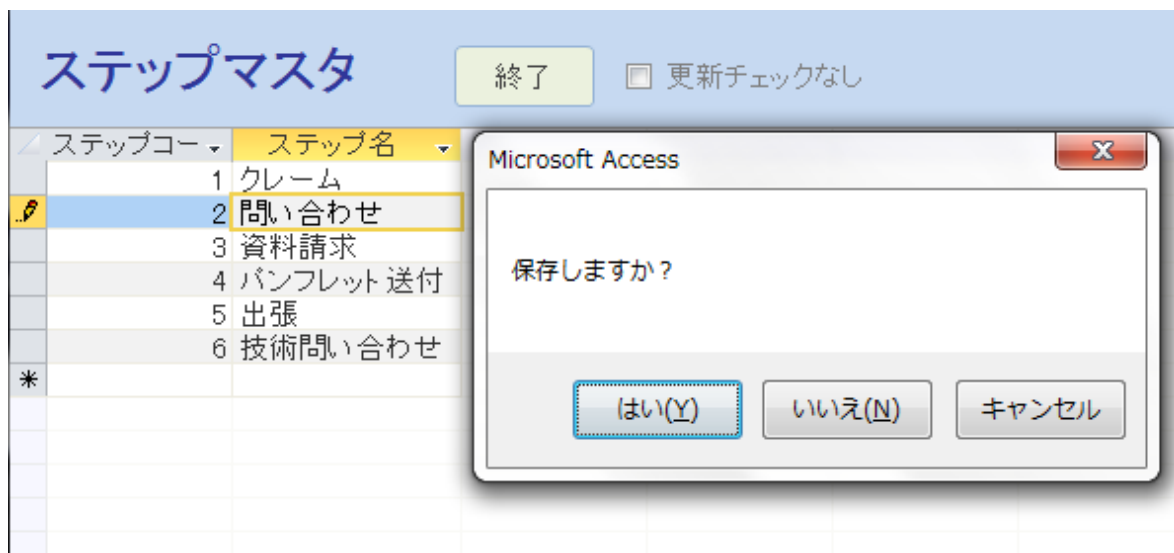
ステップマスタ

終了

更新チェックなし

| ステップコー | ステップ名 |
|---|---|
| 1 | クレーム |
| 2 | 問い合わせ |
| 3 | 資料請求 |
| 4 | パンフレット送付 |
| 5 | 出張 |
| 6 | 技術問い合わせ |
| * | |

Microsoft Access

保存しますか？

はい(Y)

いいえ(N)

キャンセル